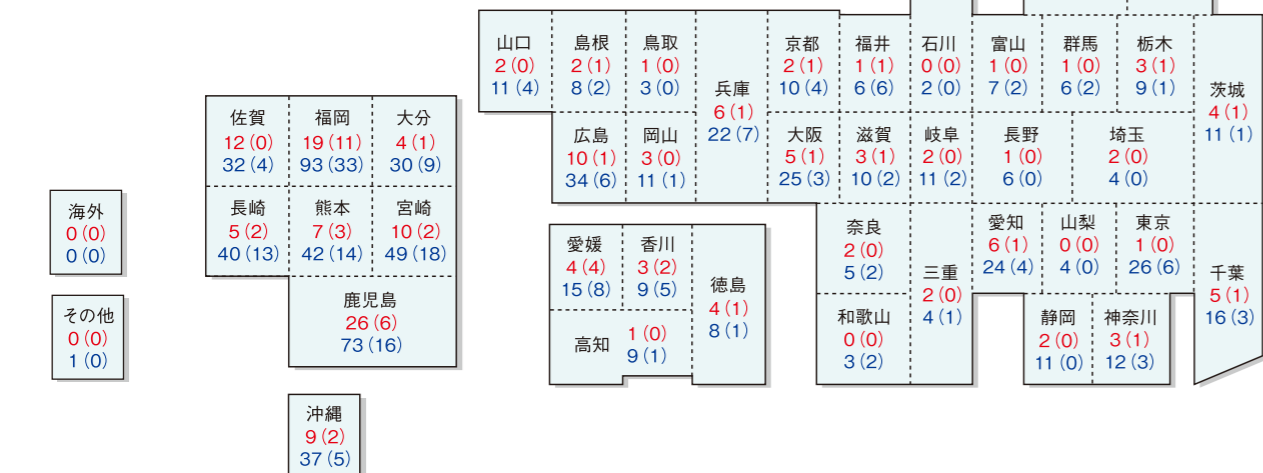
山口
2 (0)
11 (4)

島根
2 (1)
8 (2)

鳥取
1 (0)
3 (0)

兵庫
6 (1)
22 (7)

京都
2 (1)
10 (4)

福井
1 (1)
6 (6)

石川
0 (0)
2 (0)

富山
1 (0)
7 (2)

群馬
1 (0)
6 (2)

栃木
3 (1)
9 (1)

茨城
4 (1)
11 (1)

佐賀
12 (0)
32 (4)

福岡
19 (11)
93 (33)

大分
4 (1)
30 (9)

広島
10 (1)
34 (6)

岡山
3 (0)
11 (1)

大阪
5 (1)
25 (3)

滋賀
3 (1)
10 (2)

岐阜
2 (0)
11 (2)

長野
1 (0)
6 (0)

埼玉
2 (0)
4 (0)

海外
0 (0)
0 (0)

長崎
5 (2)
40 (13)

熊本
7 (3)
42 (14)

宮崎
10 (2)
49 (18)

奈良
2 (0)
5 (2)

愛知
6 (1)
24 (4)

山梨
0 (0)
4 (0)

東京
1 (0)
26 (6)

愛媛
4 (4)
15 (8)

香川
3 (2)
9 (5)

徳島
4 (1)
8 (1)

三重
2 (0)
4 (1)

千葉
5 (1)
16 (3)

その他
0 (0)
1 (0)

鹿児島
26 (6)
73 (16)

高知
1 (0)
9 (1)

和歌山
0 (0)
3 (2)

静岡
2 (0)
11 (0)

神奈川
3 (1)
12 (3)

沖縄
9 (2)
37 (5)